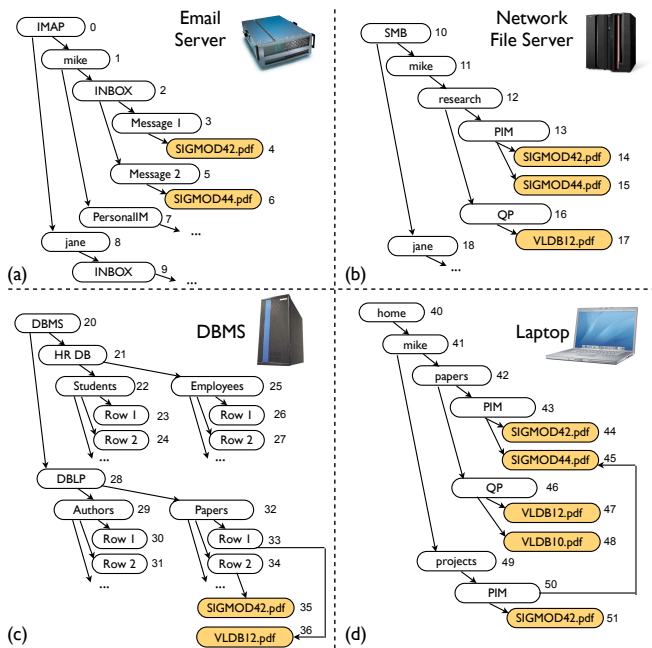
Email Server

IMAP 0
mike 1
INBOX 2
Message 1 3
SIGMOD42.pdf 4
Message 2 5
SIGMOD44.pdf 6
PersonalIM 7
...
jane 8
INBOX 9
...
(a)

Network File Server

SMB 10
mike 11
research 12
PIM 13
SIGMOD42.pdf 14
SIGMOD44.pdf 15
QP 16
VLDB12.pdf 17
jane 18
...
(b)

DBMS

DBMS 20
HR DB 21
Students 22
Row 1 23
Row 2 24
...
Employees 25
Row 1 26
Row 2 27
...
DBLP 28
Authors 29
Row 1 30
Row 2 31
...
Papers 32
Row 1 33
Row 2 34
...
SIGMOD42.pdf 35
VLDB12.pdf 36
(c)

Laptop

home 40
mike 41
papers 42
PIM 43
SIGMOD42.pdf 44
SIGMOD44.pdf 45
QP 46
VLDB12.pdf 47
VLDB10.pdf 48
projects 49
PIM 50
SIGMOD42.pdf 51
(d)